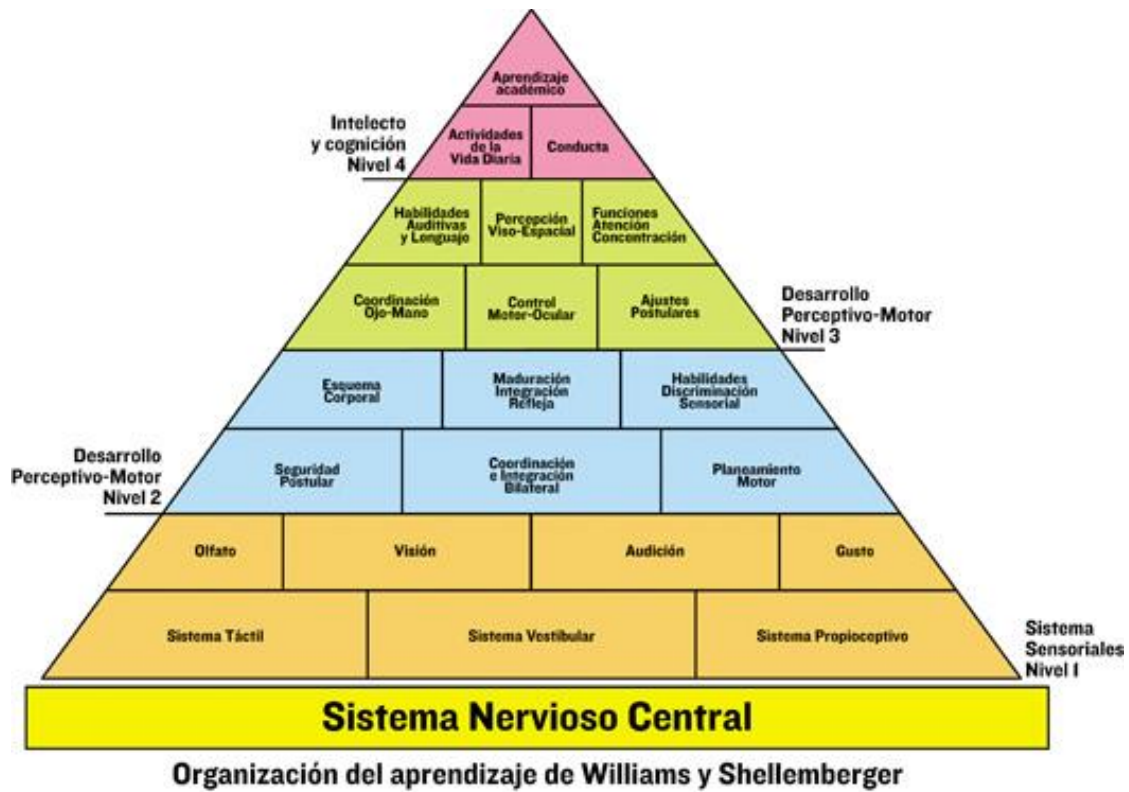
Aprendizaje académico

Intelecto y cognición Nivel 4

Actividades de la Vida Diaria

Conducta

Habilidades Auditivas y Lenguaje

Percepción Viso-Espacial

Funciones Atención Concentración

Coordinación Ojo-Mano

Control Motor-Ocular

Ajustes Posturales

Desarrollo Perceptivo-Motor Nivel 3

Esquema Corporal

Maduración Integración Refleja

Habilidades Discriminación Sensorial

Desarrollo Perceptivo-Motor Nivel 2

Seguridad Postular

Coordinación e Integración Bilateral

Planeamiento Motor

Olfato

Visión

Audición

Gusto

Sistema Táctil

Sistema Vestibular

Sistema Propioceptivo

Sistema Sensoriales Nivel I

Sistema Nervioso Central

Organización del aprendizaje de Williams y Shellemberger